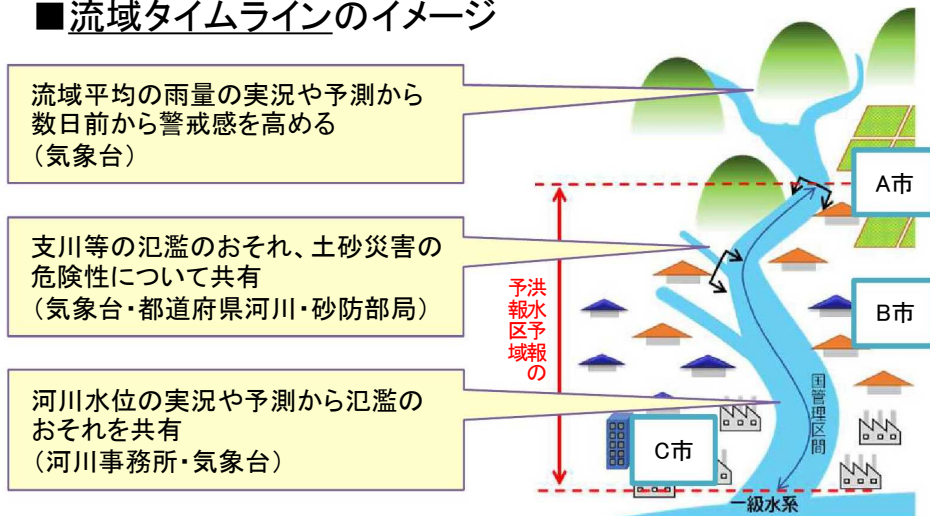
■流域タイムラインのイメージ

流域平均の雨量の実況や予測から数日前から警戒感を高める
（気象台）

支川等の氾濫のおそれ、土砂災害の危険性について共有
（気象台・都道府県河川・砂防部局）

河川水位の実況や予測から氾濫のおそれを共有
（河川事務所・気象台）

洪水予報の予報区域

A市

B市

C市

国管理区間

一級水系